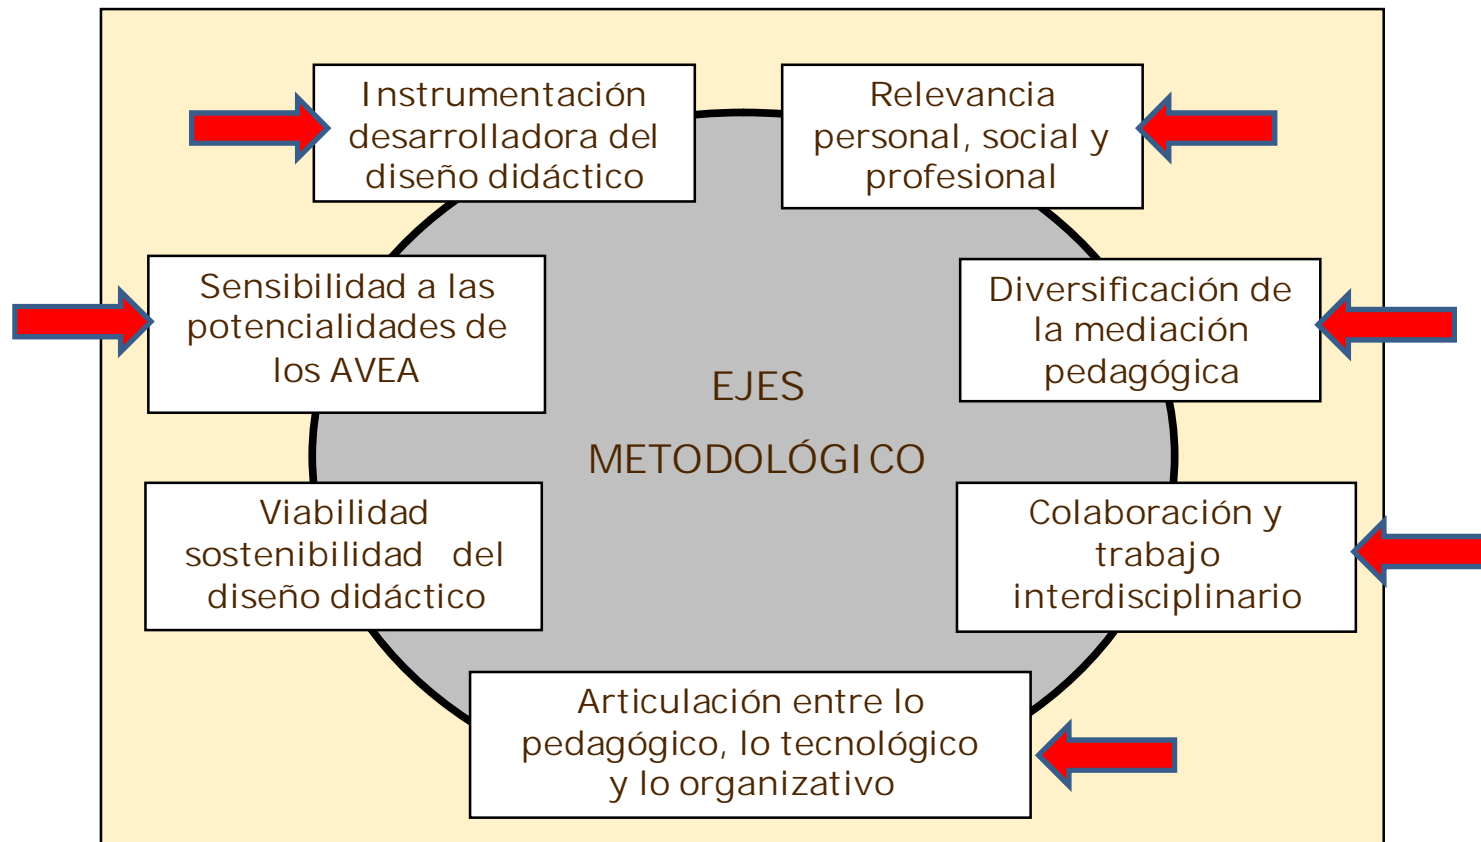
Instrumentación desarrolladora del diseño didáctico

Relevancia personal, social y profesional

Sensibilidad a las potencialidades de los AVEA

EJES

METODOLÓGICO

Diversificación de la mediación pedagógica

Viabilidad sostenibilidad del diseño didáctico

Colaboración y trabajo interdisciplinario

Articulación entre lo pedagógico, lo tecnológico y lo organizativo